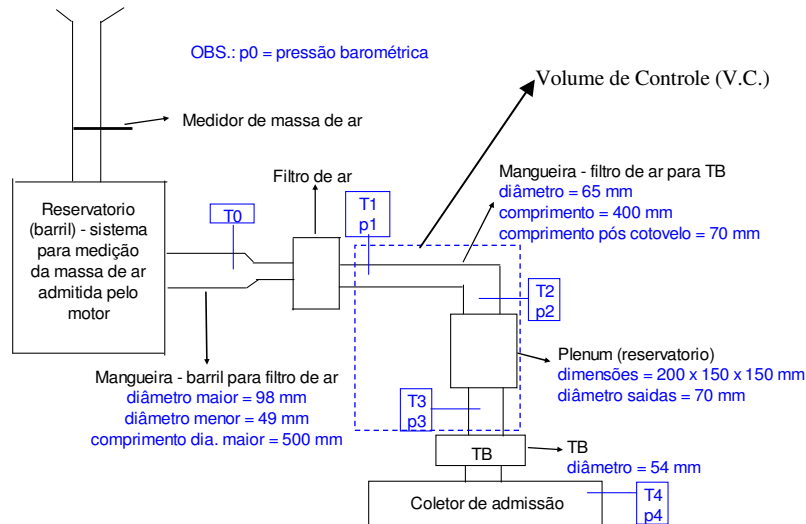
OBS.: p0 = pressão barométrica

Volume de Controle (V.C.)

Medidor de massa de ar

Filtro de ar

Reservatorio (barril) - sistema para medição da massa de ar admitida pelo motor

T0

T1
p1

Mangueira - filtro de ar para TB
diâmetro = 65 mm
comprimento = 400 mm
comprimento pós cotovelo = 70 mm

T2
p2

Plenum (reservatorio)
dimensões = 200 x 150 x 150 mm
diâmetro saidas = 70 mm

Mangueira - barril para filtro de ar
diâmetro maior = 98 mm
diâmetro menor = 49 mm
comprimento dia. maior = 500 mm

T3
p3

TB

TB
diâmetro = 54 mm

Coletor de admissão

T4
p4